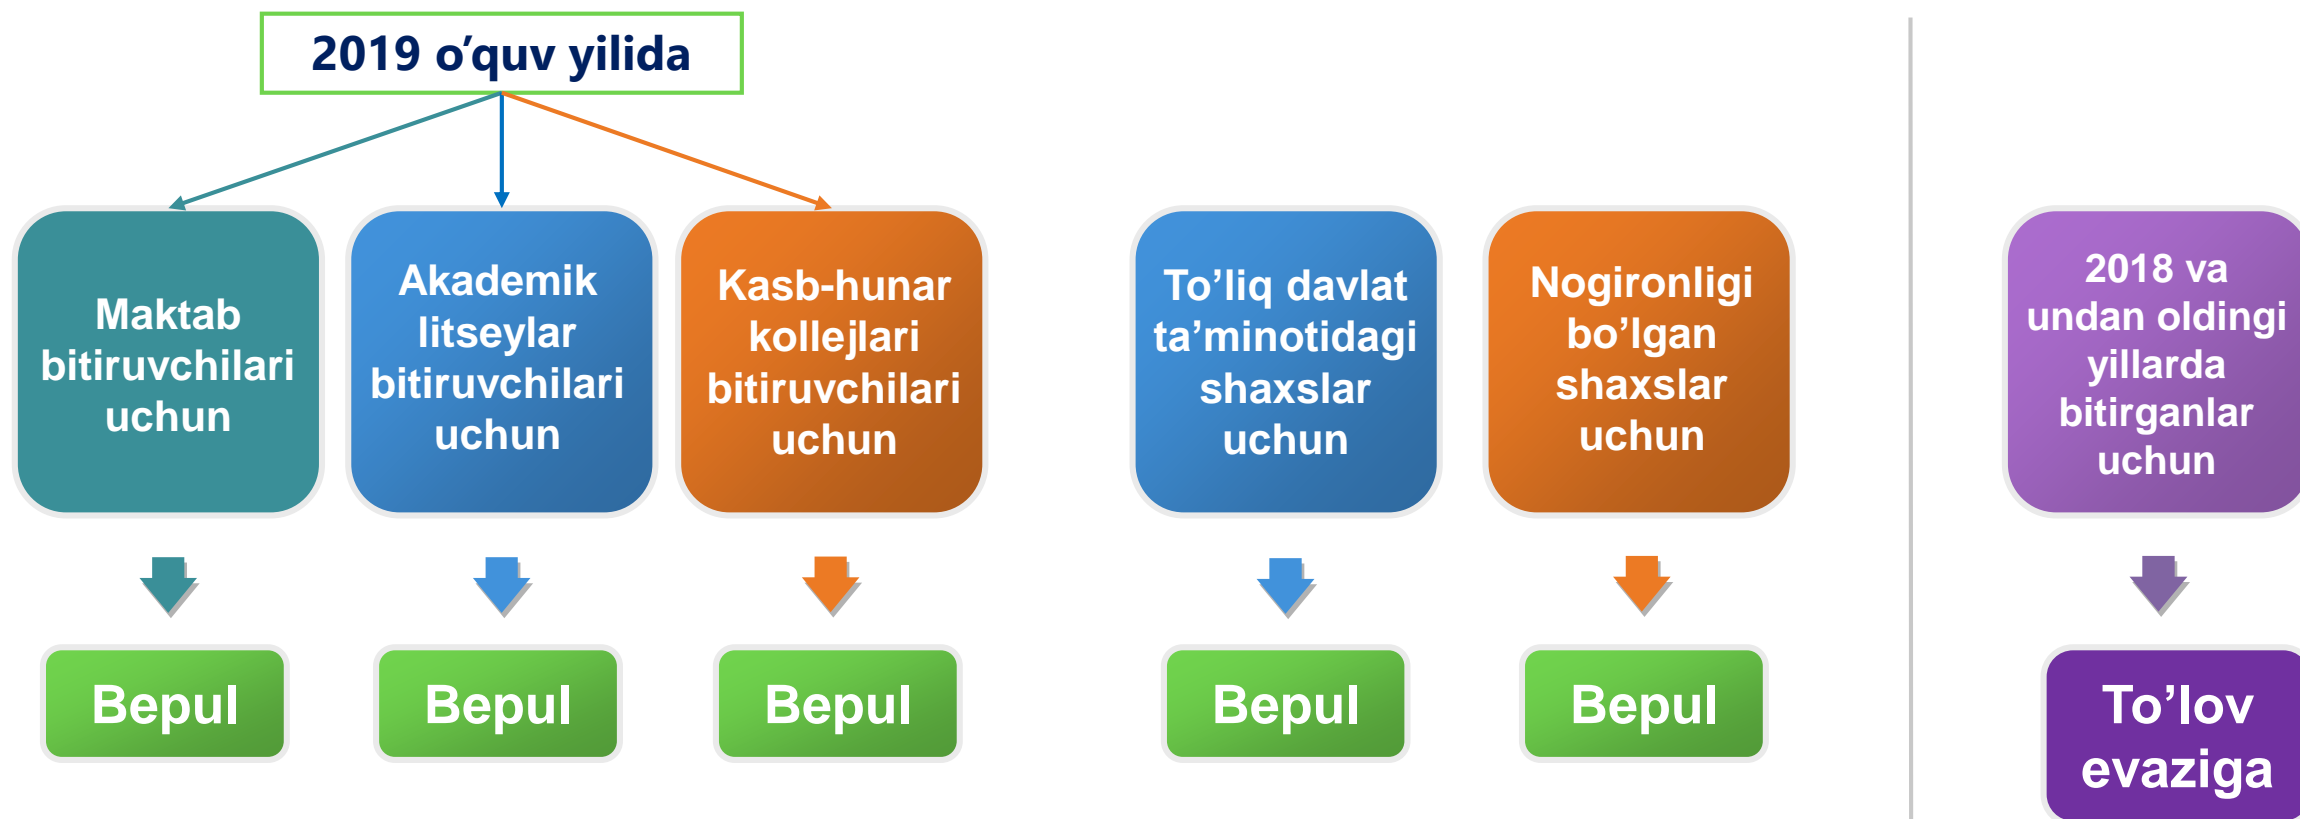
2019 o'quv yilida

Maktab bitiruvchilari uchun

Akademik litseylar bitiruvchilari uchun

Kasb-hunar kollejlari bitiruvchilari uchun

To'liq davlat ta'minotidagi shaxslar uchun

Nogironligi bo'lgan shaxslar uchun

2018 va undan oldingi yillarda bitirganlar uchun

Bepul

Bepul

Bepul

Bepul

Bepul

To'lov evaziga